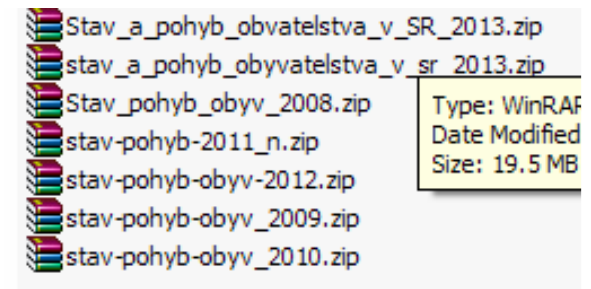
Stav_a_pohyb_obvatelstva_v_SR_2013.zip
stav_a_pohyb_obyvatelstva_v_sr_2013.zip
Stav_pohyb_obyv_2008.zip
stav-pohyb-2011_n.zip
stav-pohyb-obyv-2012.zip
stav-pohyb-obyv_2009.zip
stav-pohyb-obyv_2010.zip

Type: WinRAR
Date Modified
Size: 19.5 MB